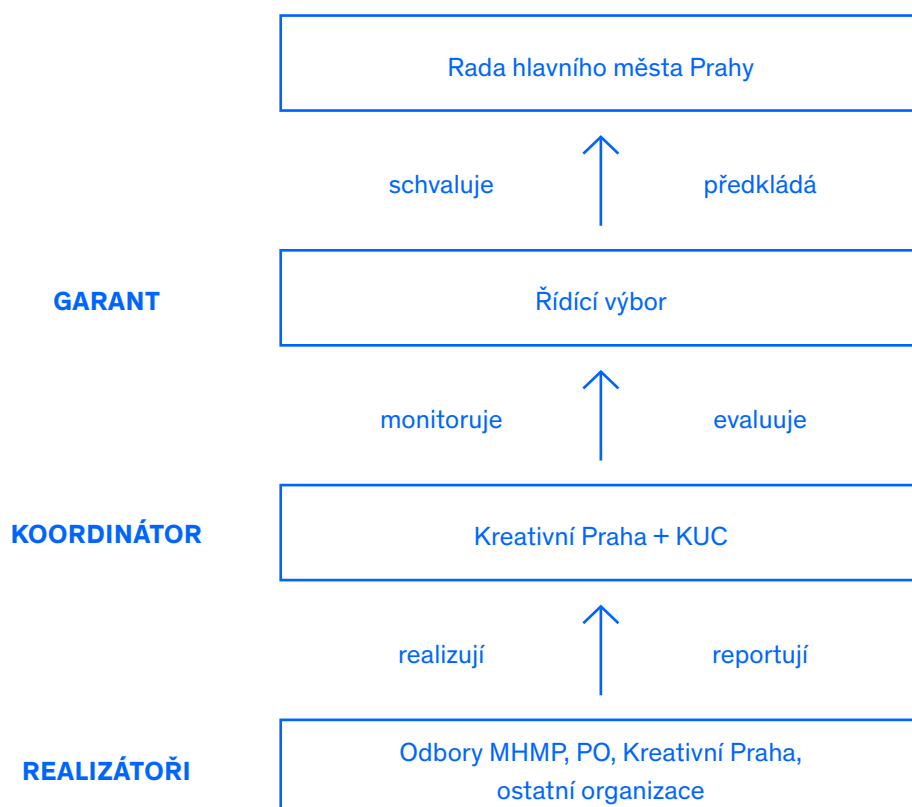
Rada hlavního města Prahy

schvaluje

předkládá

GARANT

Řídící výbor

monitoruje

evaluuje

KOORDINÁTOR

Kreativní Praha + KUC

realizují

reportují

REALIZÁTOŘI

Odbory MHMP, PO, Kreativní Praha, ostatní organizace